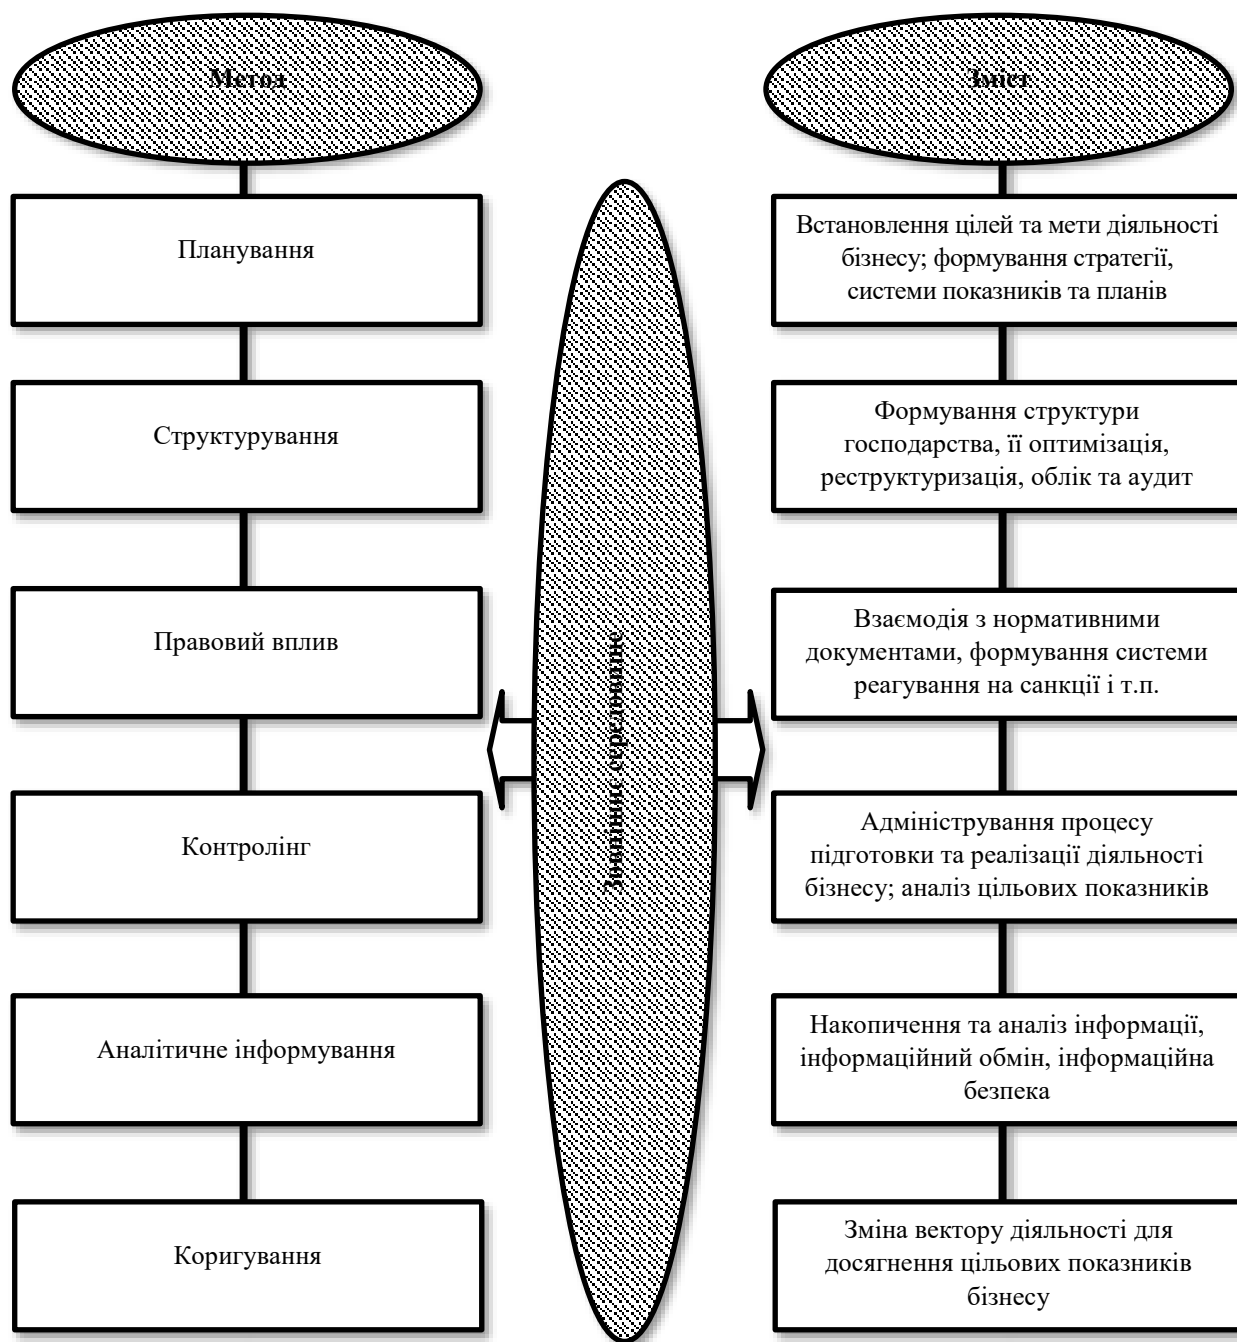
Метод

Зміст

Планування

Встановлення цілей та мети діяльності бізнесу; формування стратегії, системи показників та планів

Структурування

Формування структури господарства, її оптимізація, реструктуризація, облік та аудит

Зовнішнє середовище

Правовий вплив

Взаємодія з нормативними документами, формування системи реагування на санкції і т.п.

Контролінг

Адміністрування процесу підготовки та реалізації діяльності бізнесу; аналіз цільових показників

Аналітичне інформування

Накопичення та аналіз інформації, інформаційний обмін, інформаційна безпека

Коригування

Зміна вектору діяльності для досягнення цільових показників бізнесу